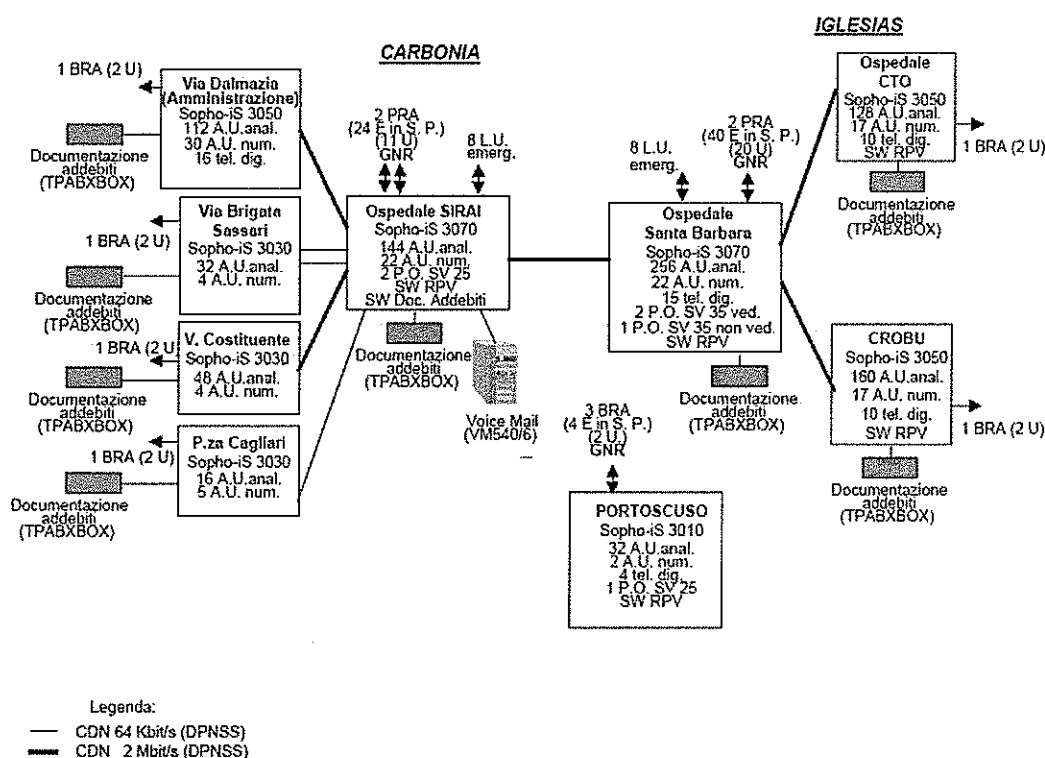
CARBONIA

IGLESIAS

1 BRA (2 U)

Via Dalmazia (Amministrazione)
Sopho-iS 3050
112 A.U.anal.
30 A.U. num.
16 tel. dig.

Documentazione addebiti (TPABXBOX)

2 PRA (24 E in S. P.) (11 U) GNR

8 L.U. emerg.

Ospedale CTO
Sopho-iS 3050
128 A.U.anal.
17 A.U. num.
10 tel. dig.
SW RPV

1 BRA (2 U)

Documentazione addebiti (TPABXBOX)

8 L.U. emerg.

2 PRA (40 E in S. P.) (20 U) GNR

1 BRA (2 U)

Via Brigata Sassari
Sopho-iS 3030
32 A.U.anal.
4 A.U. num.

Documentazione addebiti (TPABXBOX)

Ospedale SIRAI
Sopho-iS 3070
144 A.U.anal.
22 A.U. num.
2 P.O. SV 25
SW RPV
SW Doc. Addebiti

Ospedale Santa Barbara
Sopho-iS 3070
256 A.U.anal.
22 A.U. num.
15 tel. dig.
2 P.O. SV 35 ved.
1 P.O. SV 35 non ved.
SW RPV

1 BRA (2 U)

V. Costituente
Sopho-iS 3030
48 A.U.anal.
4 A.U. num.

Documentazione addebiti (TPABXBOX)

Documentazione addebiti (TPABXBOX)

Voice Mail (VM540/6)

Documentazione addebiti (TPABXBOX)

CROBU
Sopho-iS 3050
160 A.U.anal.
17 A.U. num.
10 tel. dig.
SW RPV

1 BRA (2 U)

3 BRA (4 E in S. P.) (2 U) GNR

1 BRA (2 U)

P.za Cagliari
Sopho-iS 3030
16 A.U.anal.
5 A.U. num.

Documentazione addebiti (TPABXBOX)

Documentazione addebiti (TPABXBOX)

PORTOSCUSO
Sopho-iS 3010
32 A.U.anal.
2 A.U. num.
4 tel. dig.
1 P.O. SV 25
SW RPV

Legenda:
CDN 64 Kbit/s (DPNSS)
CDN 2 Mbit/s (DPNSS)